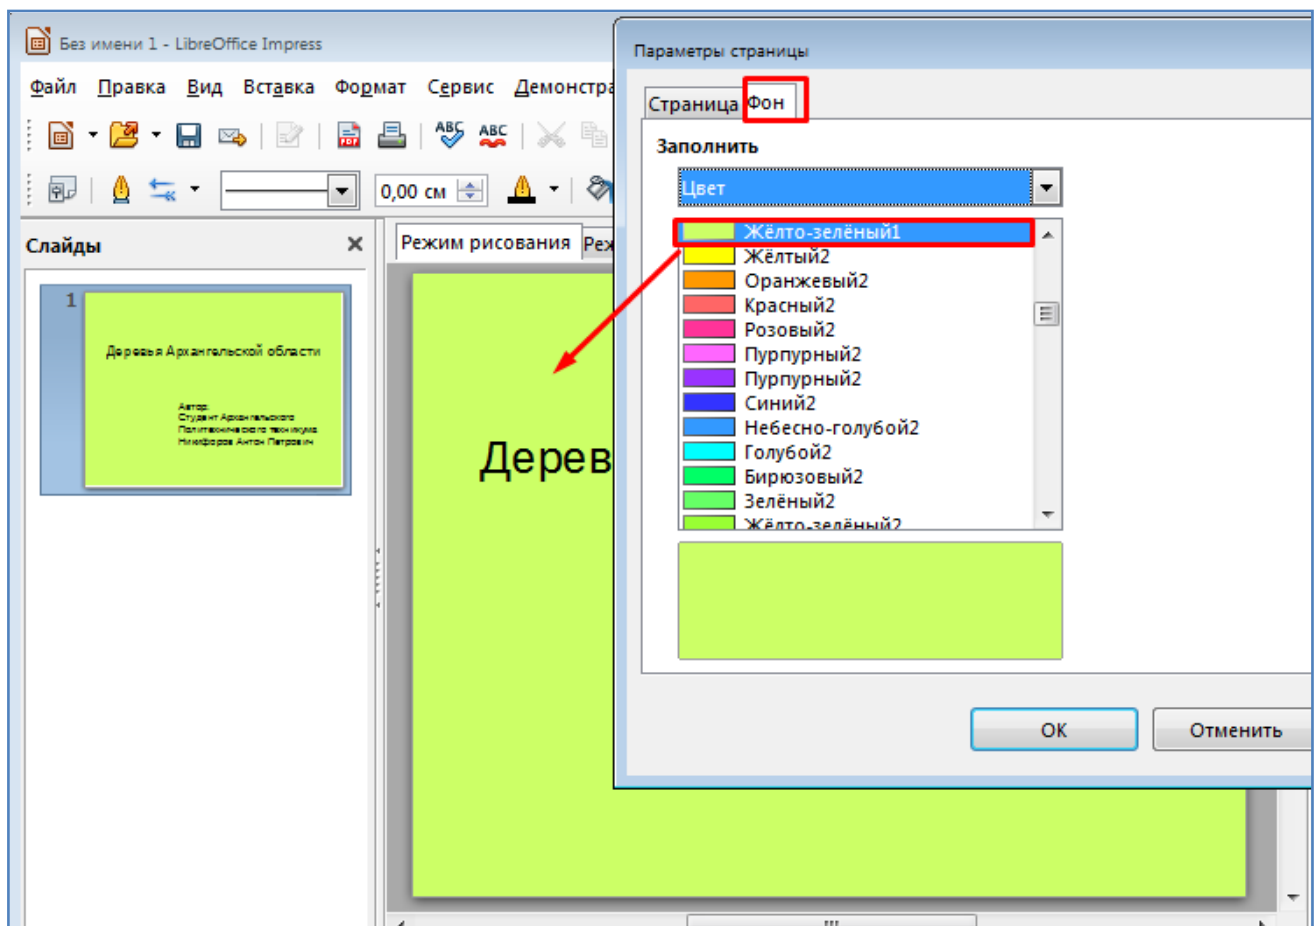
Без имени 1 - LibreOffice Impress

Файл Правка Вид Вставка Формат Сервис Демонстра

0,00 см

Слайды

1

Деревья Архангельской области

Автор:
Студент Архангельского
Политехнического техникума
Никифоров Антон Петрович

Режим рисования Реж

Дерев

Параметры страницы

Страница Фон

Заполнить

Цвет

Жёлто-зелёный1
Жёлтый2
Оранжевый2
Красный2
Розовый2
Пурпурный2
Пурпурный2
Синий2
Небесно-голубой2
Голубой2
Бирюзовый2
Зелёный2
Жёлто-зелёный2

ОК

Отменить